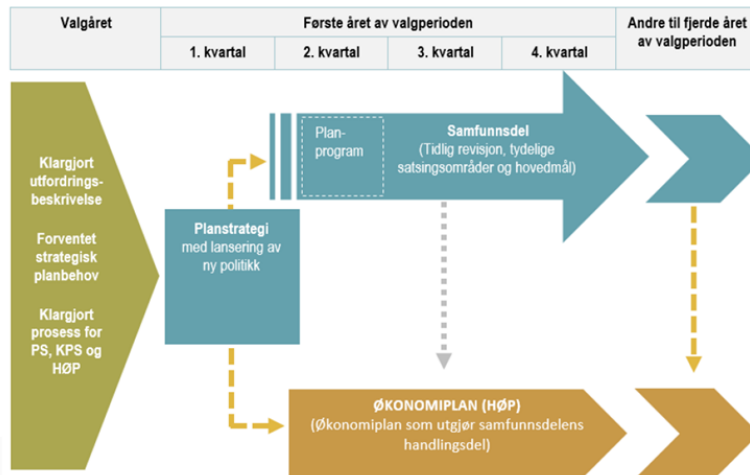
| Valgåret | Første året av valgperioden | | | | Andre til fjerde året av valgperioden |
|---|---|---|---|---|---|
| | 1. kvartal | 2. kvartal | 3. kvartal | 4. kvartal | |

Klargjort utfordringsbeskrivelse

Forventet strategisk planbehov

Klargjort prosess for PS, KPS og HØP

Planprogram

Samfunnsdel
(Tidlig revisjon, tydelige satsingsområder og hovedmål)

Planstrategi
med lansering av ny politikk

ØKONOMIPLAN (HØP)
(Økonomiplan som utgjør samfunnsdelens handlingsdel)